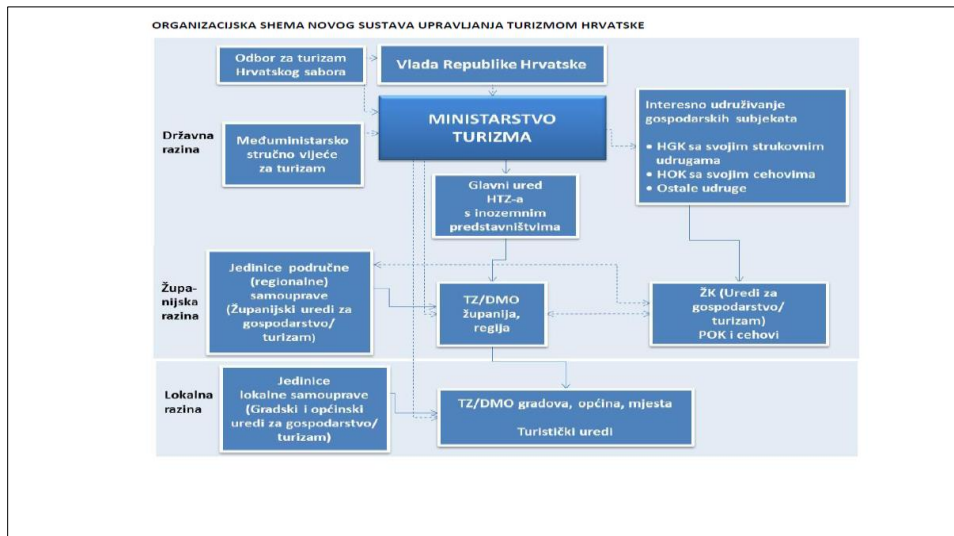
ORGANIZACIJSKA SHEMA NOVOG SUSTAVA UPRAVLJANJA TURIZMOM HRVATSKE

Odbor za turizam Hrvatskog sabora

Vlada Republike Hrvatske

Državna razina

MINISTARSTVO TURIZMA

Međuministarsko stručno vijeće za turizam

Interesno udruživanje gospodarskih subjekata
• HGK sa svojim strukovnim udrugama
• HOK sa svojim cehovima
• Ostale udruge

Glavni ured HTZ-a s inozemnim predstavništvima

Županijska razina

Jedinice područne (regionalne) samouprave (Županijski uredi za gospodarstvo/ turizam)

TZ/DMO županija, regija

ŽK (Uredi za gospodarstvo/ turizam) POK i cehovi

Lokalna razina

Jedinice lokalne samouprave (Gradski i općinski uredi za gospodarstvo/ turizam)

TZ/DMO gradova, općina, mjesta

Turistički uredi